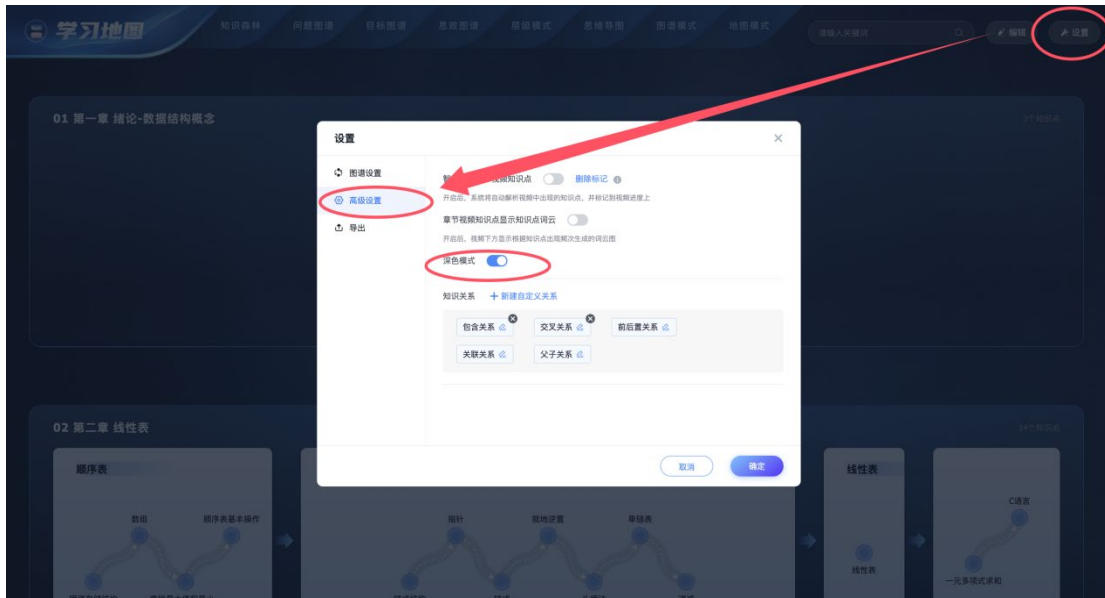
学习地图

知识森林 问题图谱 目标图谱 思政图谱 层级模式 思维导图 图谱模式 地图模式

请输入关键词

编辑 设置

01 第一章 绪论-数据结构概念

3个知识点

设置

×

图谱设置

高级设置

导出

智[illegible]视频知识点 删除标记

开启后，系统将自动解析视频中出现的知识点，并标记到视频进度上

章节视频知识点显示知识点词云

开启后，视频下方显示根据知识点出现频次生成的词云图

深色模式

知识关系 + 新建自定义关系

包含关系 交叉关系 前后置关系

关联关系 父子关系

取消 确定

02 第二章 线性表

14个知识点

顺序表

线性表

数组 顺序表基本操作

指针 双地设置 单链表

C语言

线性表

一元多项式求和

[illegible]